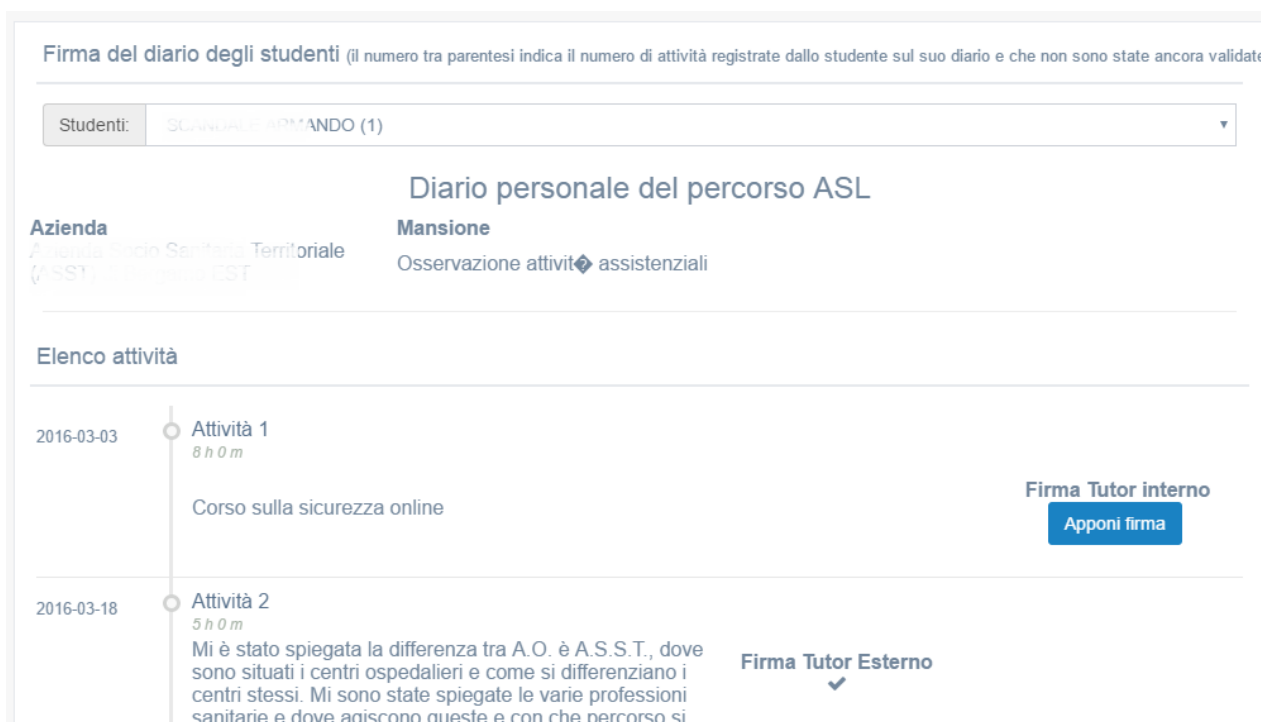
Firma del diario degli studenti (il numero tra parentesi indica il numero di attività registrate dallo studente sul suo diario e che non sono state ancora validate

Studenti: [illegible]ANDO (1)

Diario personale del percorso ASL

Azienda
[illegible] Territoriale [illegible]

Mansione
Osservazione attivit� assistenziali

Elenco attività

2016-03-03
Attività 1
8 h 0 m
Corso sulla sicurezza online
Firma Tutor interno
Apponi firma

2016-03-18
Attività 2
5 h 0 m
Mi è stato spiegata la differenza tra A.O. è A.S.S.T., dove sono situati i centri ospedalieri e come si differenziano i centri stessi. Mi sono state spiegate le varie professioni sanitarie e dove agiscono queste e con che percorso si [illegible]
Firma Tutor Esterno
✔